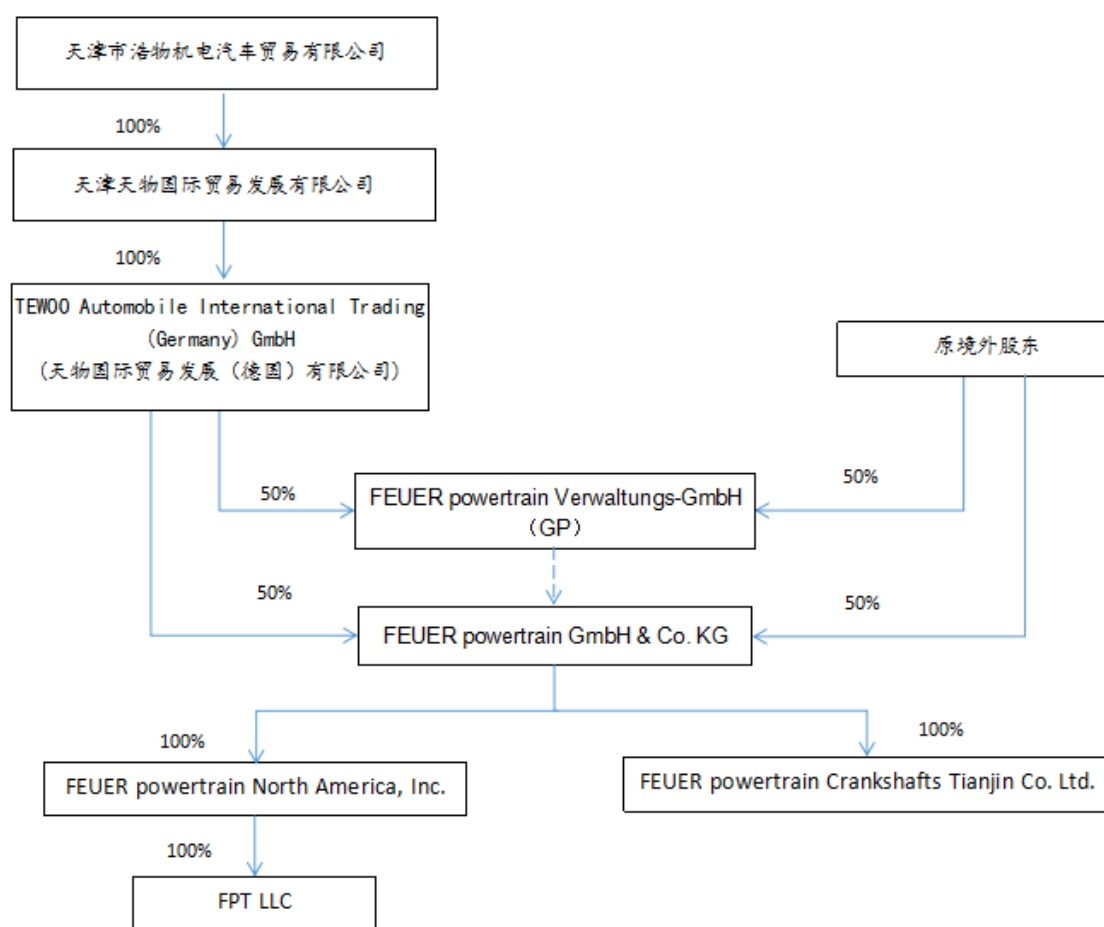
天津市浩物机电汽车贸易有限公司

100%

天津天物国际贸易发展有限公司

100%

TEWOO Automobile International Trading (Germany) GmbH
(天物国际贸易发展(德国)有限公司)

原境外股东

50%

50%

FEUER powertrain Verwaltungs-GmbH (GP)

50%

50%

FEUER powertrain GmbH & Co. KG

100%

100%

FEUER powertrain North America, Inc.

FEUER powertrain Crankshafts Tianjin Co. Ltd.

100%

FPT LLC